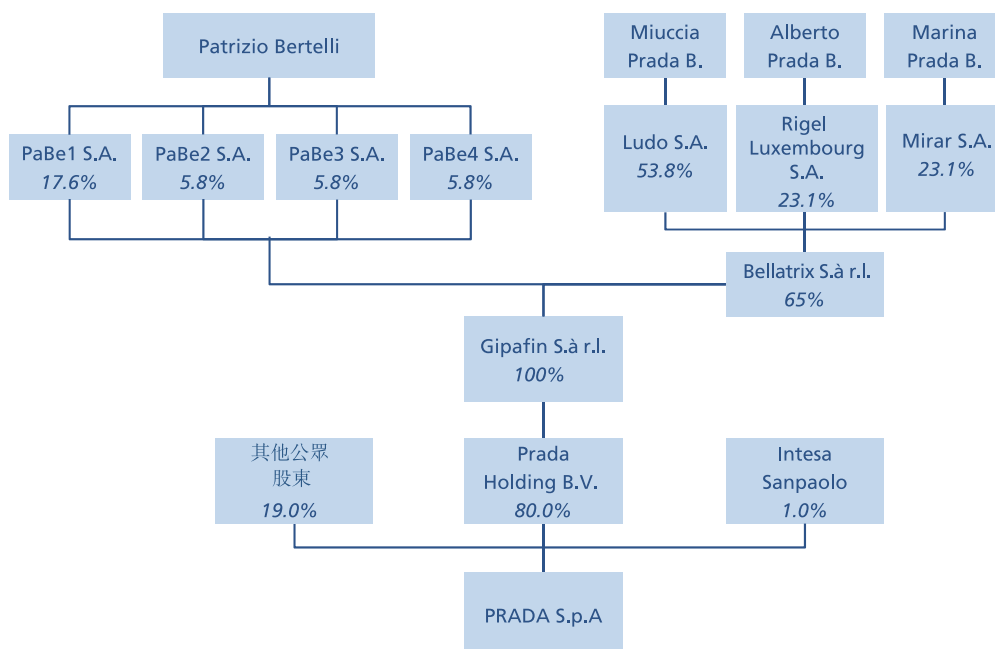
Patrizio Bertelli

Miuccia Prada B.

Alberto Prada B.

Marina Prada B.

PaBe1 S.A. 17.6%

PaBe2 S.A. 5.8%

PaBe3 S.A. 5.8%

PaBe4 S.A. 5.8%

Ludo S.A. 53.8%

Rigel Luxembourg S.A. 23.1%

Mirar S.A. 23.1%

Bellatrix S.à r.l. 65%

Gipafin S.à r.l. 100%

其他公眾股東 19.0%

Prada Holding B.V. 80.0%

Intesa Sanpaolo 1.0%

PRADA S.p.A